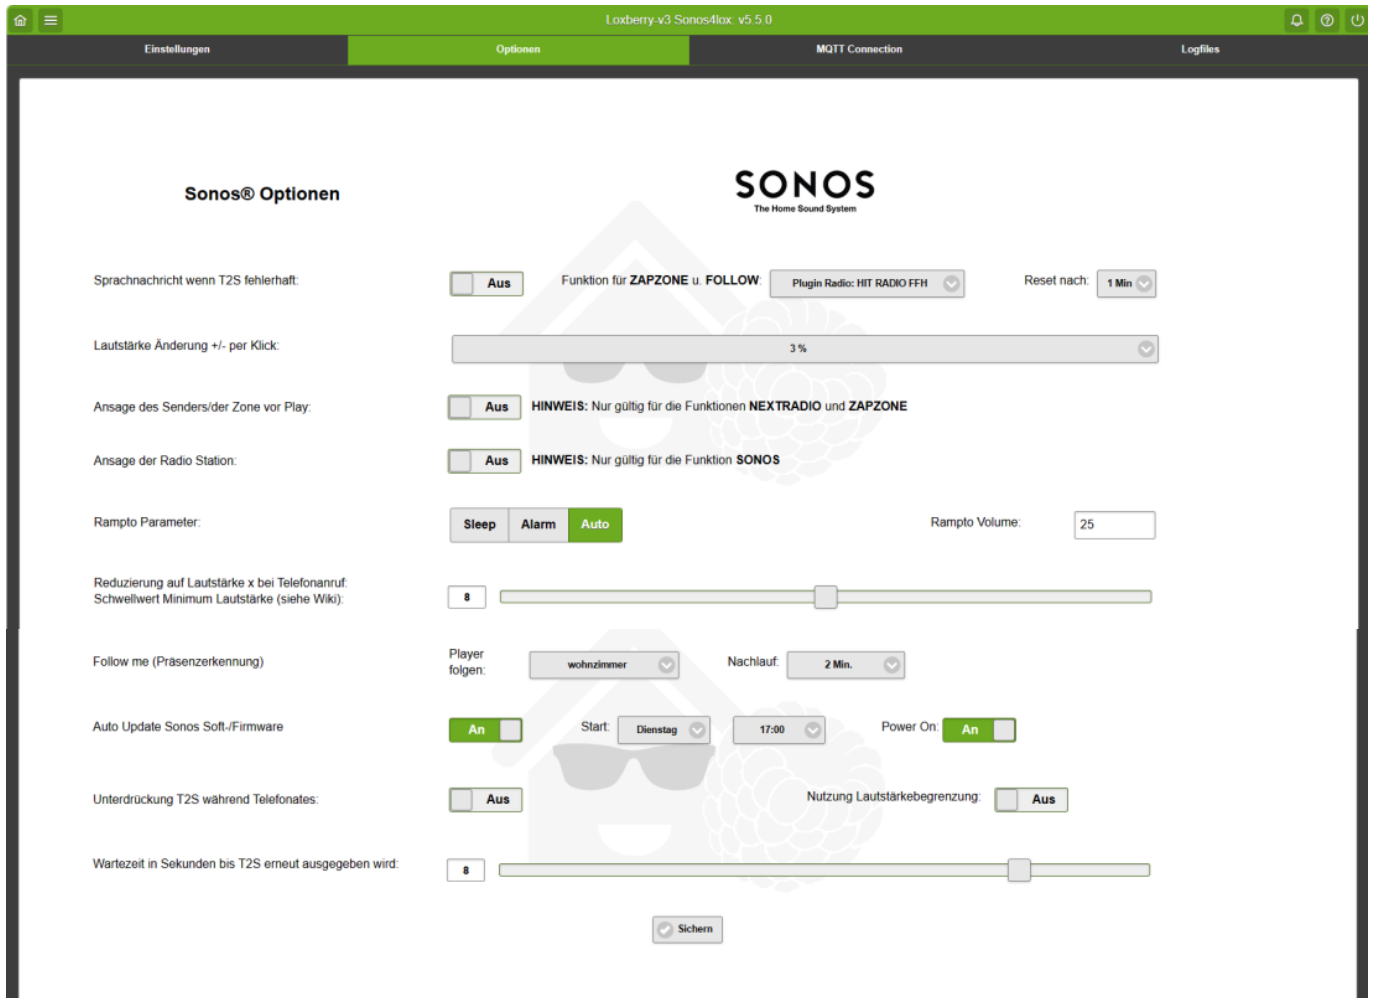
Loxberry-v3 Sonos4lox: v5.5.0

Einstellungen | Optionen | MQTT Connection | Logfiles

Sonos® Optionen

SONOS
The Home Sound System

Sprachnachricht wenn T2S fehlerhaft: Aus Funktion für ZAPZONE u. FOLLOW: Plugin Radio: HIT RADIO FFH Reset nach: 1 Min

Lautstärke Änderung +/- per Klick: 3 %

Ansage des Senders/der Zone vor Play: Aus HINWEIS: Nur gültig für die Funktionen NEXTRADIO und ZAPZONE

Ansage der Radio Station: Aus HINWEIS: Nur gültig für die Funktion SONOS

Rampto Parameter: Sleep Alarm Auto Rampto Volume: 25

Reduzierung auf Lautstärke x bei Telefonanruf: Schwellwert Minimum Lautstärke (siehe Wiki): 8

Follow me (Präsenzerkennung) Player folgen: wohnzimmer Nachlauf: 2 Min.

Auto Update Sonos Soft-/Firmware An Start: Dienstag 17:00 Power On: An

Unterdrückung T2S während Telefonates: Aus Nutzung Lautstärkebegrenzung: Aus

Wartezeit in Sekunden bis T2S erneut ausgegeben wird: 8

Sichern